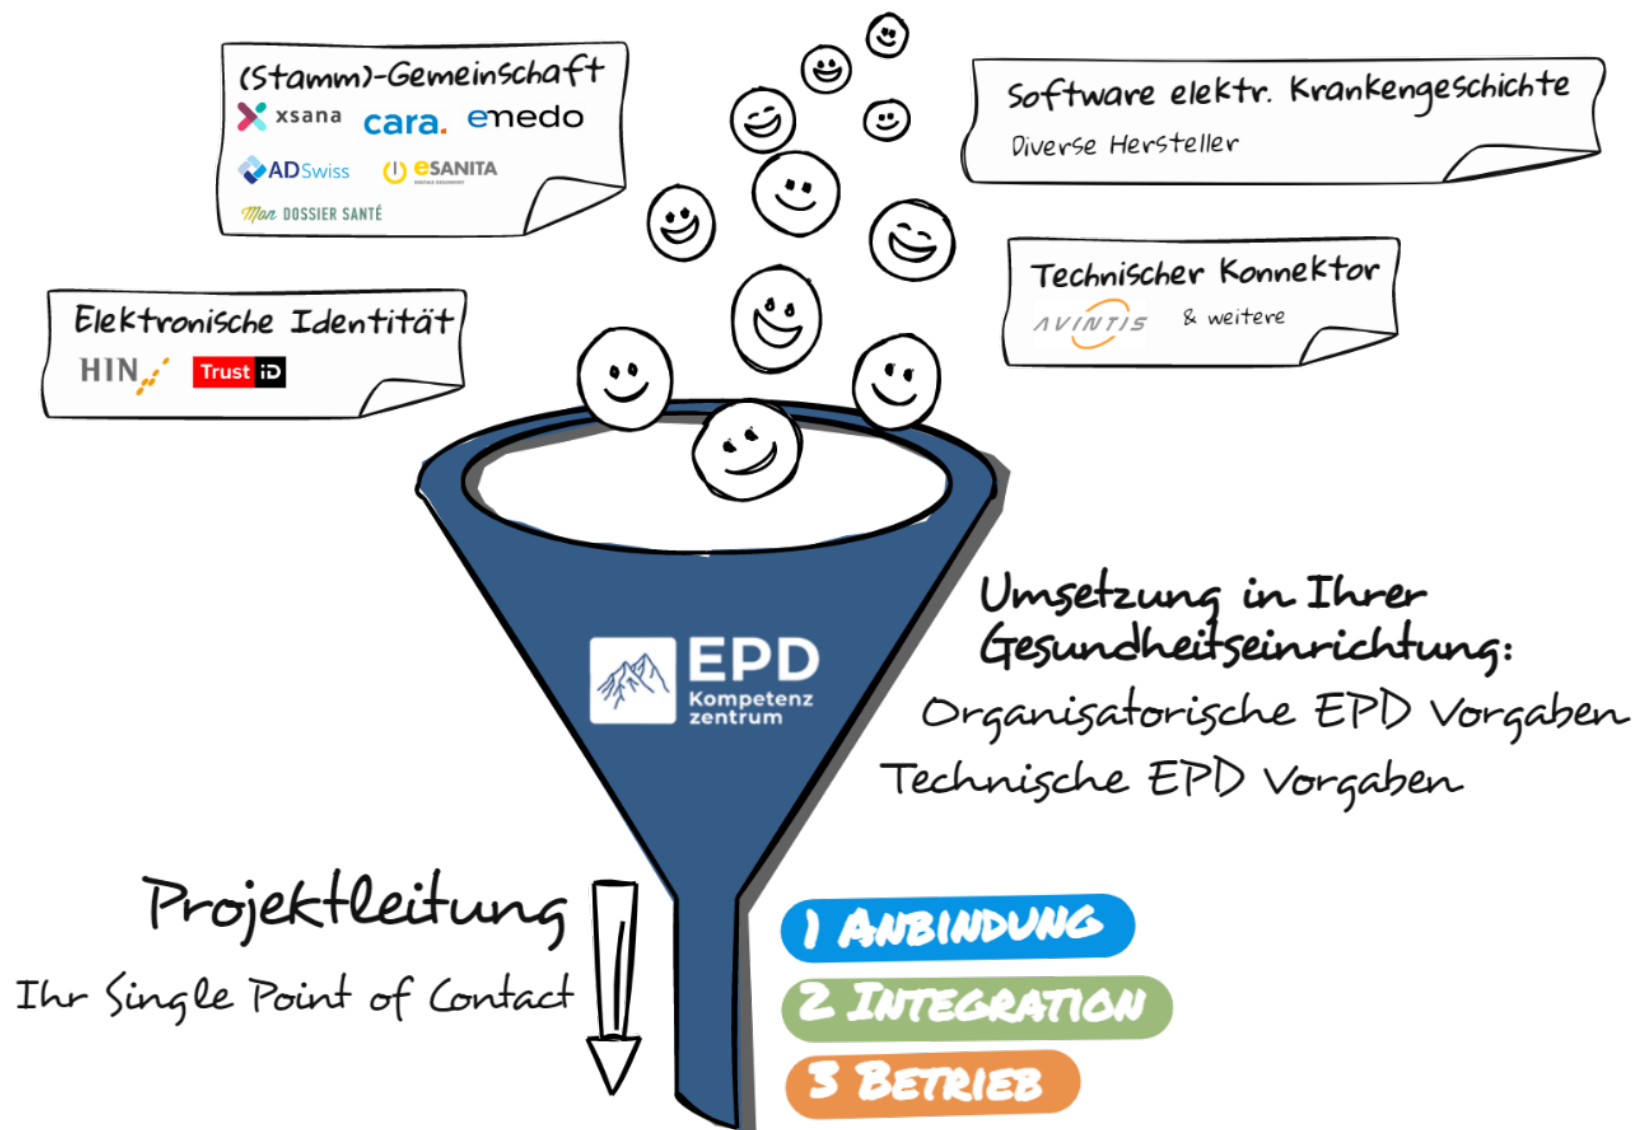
(Stamm)-Gemeinschaft
xsana cara. emedo
ADSwiss eSANITA
Mon DOSSIER SANTÉ

Software elektr. Krankengeschichte
Diverse Hersteller

Technischer Konnektor
AVINTIS & weitere

Elektronische Identität
HIN Trust iD

EPD Kompetenz zentrum

Umsetzung in Ihrer Gesundheitseinrichtung:
Organisatorische EPD Vorgaben
Technische EPD Vorgaben

Projektleitung
Ihr Single Point of Contact

1 ANBINDUNG
2 INTEGRATION
3 BETRIEB